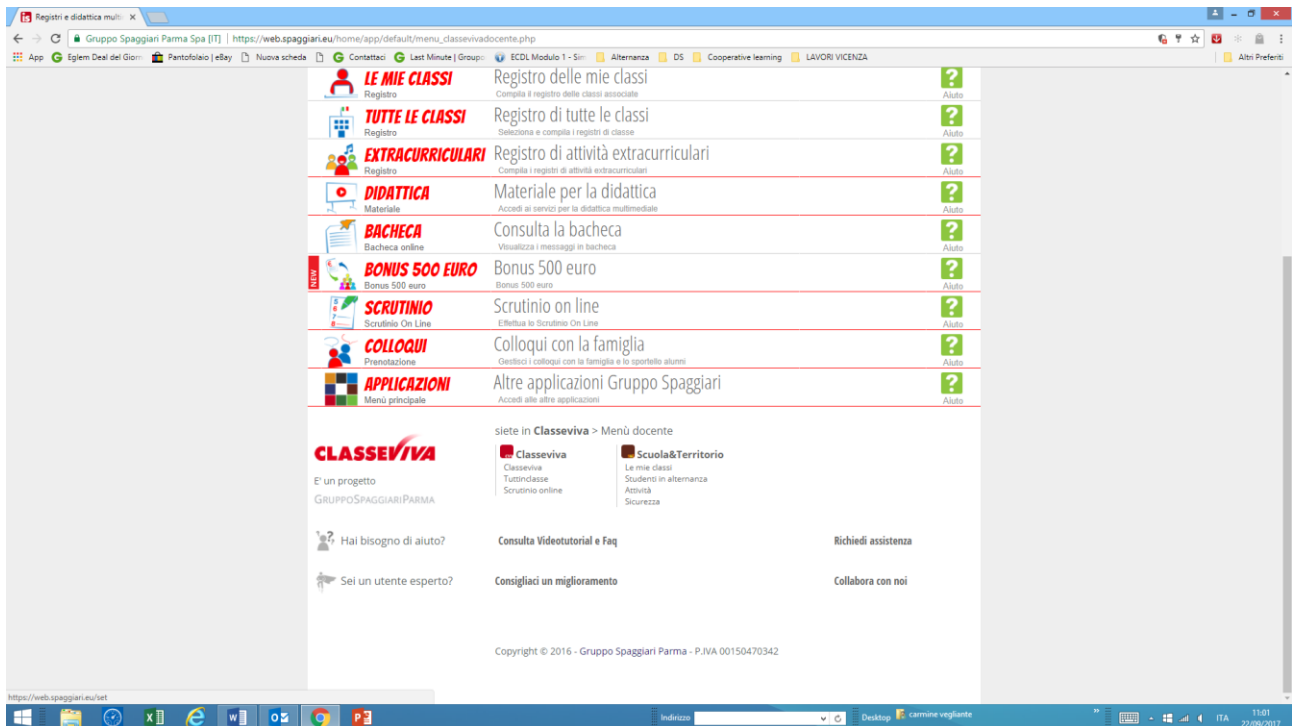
Registri e didattica multi ×

Gruppo Spaggiari Parma Spa [IT] | https://web.spaggiari.eu/home/app/default/menu_classevivadocente.php

App Eglem Deal del Giorn Pantofolaio | eBay Nuova scheda Contattaci Last Minute | Groupo ECDL Modulo 1 - Sim Alternanza DS Cooperative learning LAVORI VICENZA Altri Preferiti

LE MIE CLASSI
Registro
Registro delle mie classi
Compila il registro delle classi associate
Aiuto

TUTTE LE CLASSI
Registro
Registro di tutte le classi
Seleziona e compila i registri di classe
Aiuto

EXTRACURRICULARI
Registro
Registro di attività extracurriculari
Compila i registri di attività extracurriculari
Aiuto

DIDATTICA
Materiale
Materiale per la didattica
Accedi ai servizi per la didattica multimediale
Aiuto

BACHECA
Bacheca online
Consulta la bacheca
Visualizza i messaggi in bacheca
Aiuto

NEW
BONUS 500 EURO
Bonus 500 euro
Bonus 500 euro
Bonus 500 euro
Aiuto

SCRUTINIO
Scrutinio On Line
Scrutinio on line
Effettua lo Scrutinio On Line
Aiuto

COLLOQUI
Prenotazione
Colloqui con la famiglia
Gestisci i colloqui con la famiglia e lo sportello alunni
Aiuto

APPLICAZIONI
Menù principale
Altre applicazioni Gruppo Spaggiari
Accedi alle altre applicazioni
Aiuto

CLASSEVIVA
E' un progetto
GRUPPOSPAGGIARIPARMA

siete in Classeviva > Menù docente

Classeviva
Classeviva
Tuttinclasse
Scrutinio online

Scuola&Territorio
Le mie classi
Studenti in alternanza
Attività
Sicurezza

Hai bisogno di aiuto?
Consulta Videotutorial e Faq
Richiedi assistenza

Sei un utente esperto?
Consigliaci un miglioramento
Collabora con noi

Copyright © 2016 - Gruppo Spaggiari Parma - P.IVA 00150470342

https://web.spaggiari.eu/set

Indirizzo
Desktop carmine vegliante
ITA 11:01 22/09/2017